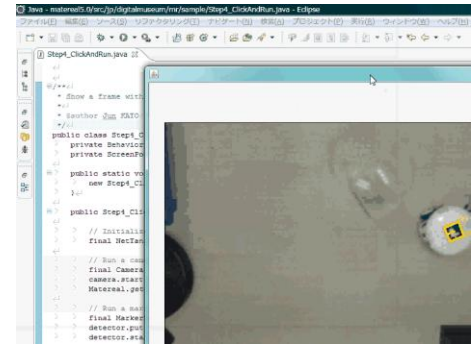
Java - matereal5.0/src/jp/digitalmuseum/mr/sample/Step4_ClickAndRun.java - Eclipse

ファイル(F) 編集(E) ソース(S) リファクタリング(T) ナビゲート(N) 検索(A) プロジェクト(P) 実行(R) ウィンドウ(W) ヘルプ(H)

Step4_ClickAndRun.java

/**
* Show a frame with
*/
* @author Jun KATO
*/
public class Step4_C
private Behavior
private ScreenPo

public static vo
new Step4_Cl
}

public Step4_Cli

// Initiali
final NetTan

// Run a cam
final Camera
camera.start
Matereal.get

// Run a mar
final Marker
detector.put
detector.sta